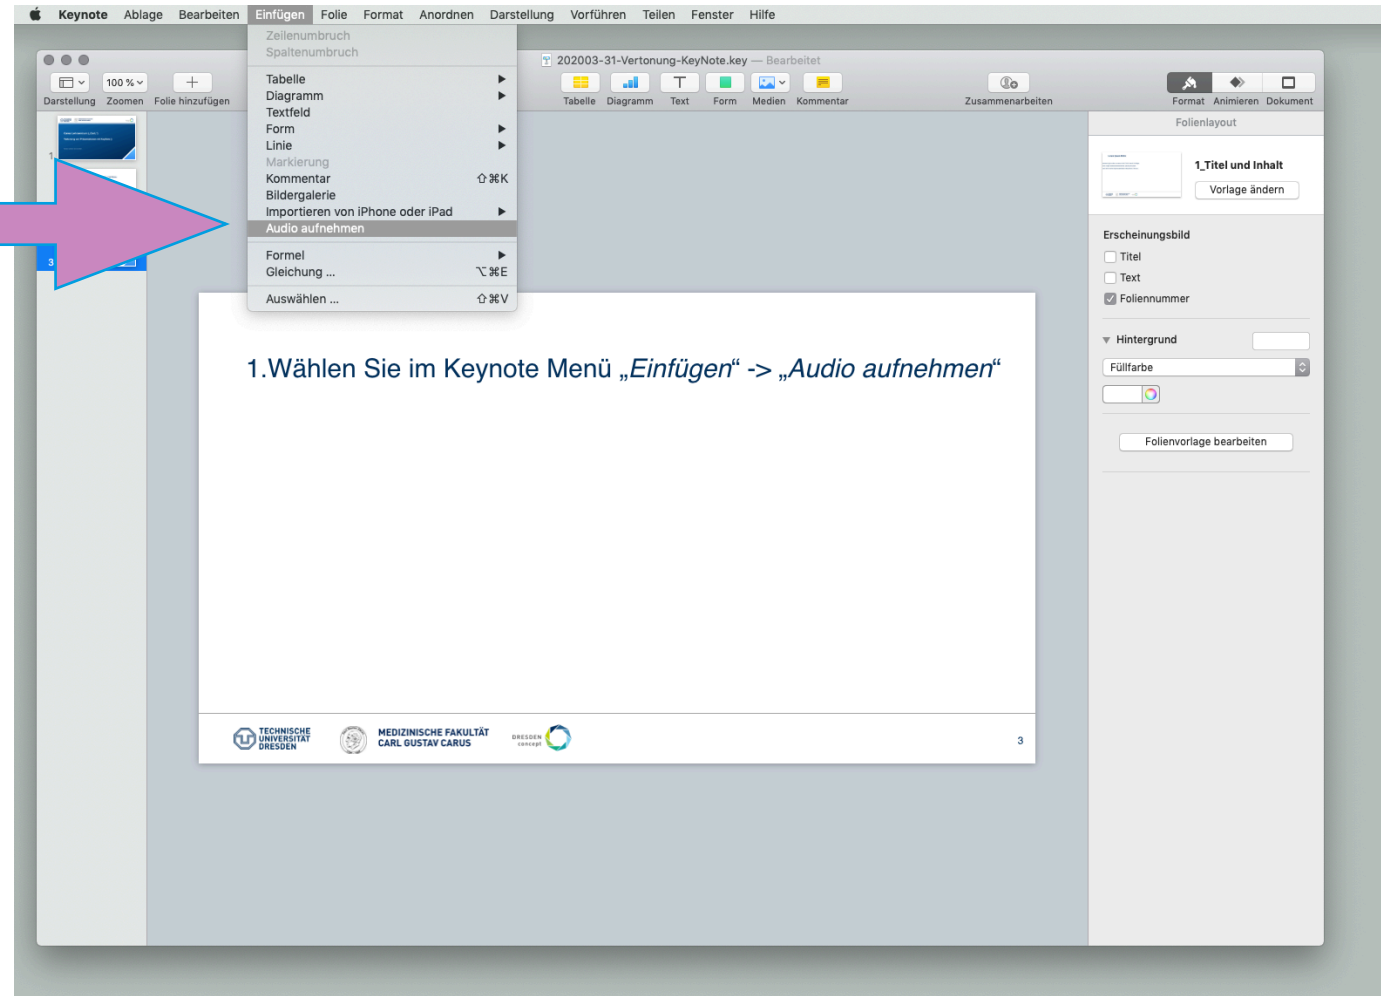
Keynote Ablage Bearbeiten Einfügen Folie Format Anordnen Darstellung Vorführen Teilen Fenster Hilfe

Zeilenumbruch
Spaltenumbruch
Tabelle
Diagramm
Textfeld
Form
Linie
Markierung
Kommentar ⇧⌘K
Bildergalerie
Importieren von iPhone oder iPad
Audio aufnehmen
Formel
Gleichung ... ⌥⌘E
Auswählen ... ⇧⌘V

202003-31-Vertonung-KeyNote.key — Bearbeitet

Darstellung Zoomen Folie hinzufügen
100 %
Tabelle Diagramm Text Form Medien Kommentar
Zusammenarbeiten
Format Animieren Dokument

1
3

Folienlayout
1_Titel und Inhalt
Vorlage ändern
Erscheinungsbild
Titel
Text
Foliennummer
Hintergrund
Füllfarbe
Folienvorlage bearbeiten

1.Wählen Sie im Keynote Menü „Einfügen“ -> „Audio aufnehmen“

TECHNISCHE UNIVERSITÄT DRESDEN
MEDIZINISCHE FAKULTÄT CARL GUSTAV CARUS
DRESDEN concept
3